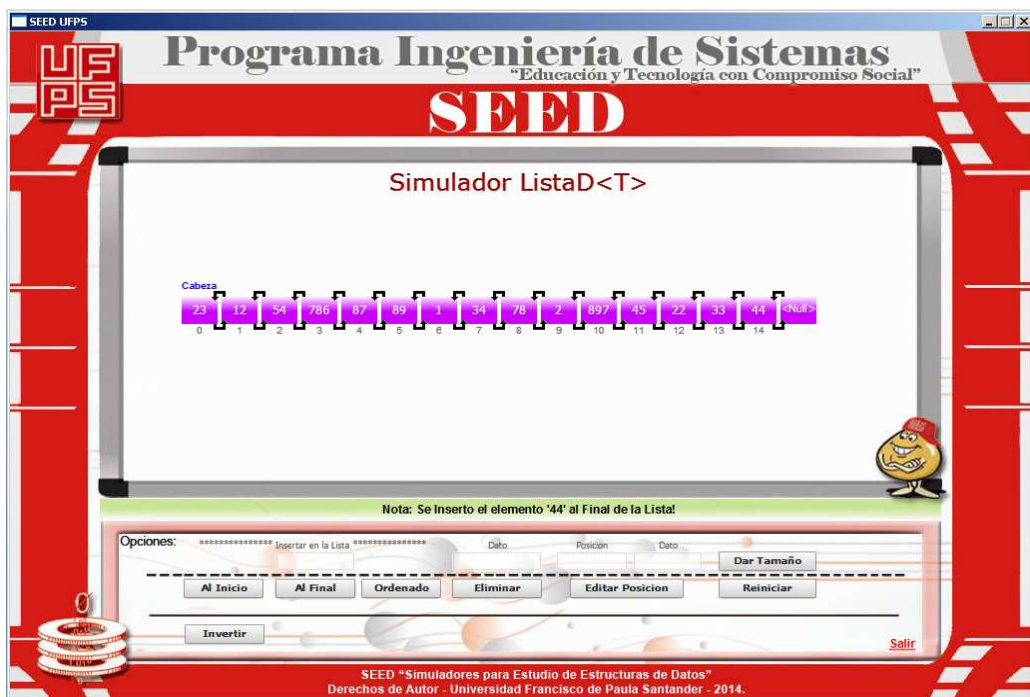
SEED UFPS

UFPS

Programa Ingeniería de Sistemas
"Educación y Tecnología con Compromiso Social"

SEED

Simulador ListaD<T>

Cabeza

| 23 | 12 | 54 | 786 | 87 | 89 | 1 | 34 | 78 | 2 | 897 | 45 | 22 | 33 | 44 | <Null> |
|---|---|---|---|---|---|---|---|---|---|---|---|---|---|---|---|
| 0 | 1 | 2 | 3 | 4 | 5 | 6 | 7 | 8 | 9 | 10 | 11 | 12 | 13 | 14 | |

Nota: Se Inserto el elemento '44' al Final de la Lista!

Opciones: *************** Insertar en la Lista *************** Dato Posicion Dato

Dar Tamaño

Al Inicio Al Final Ordenado Eliminar Editar Posicion Reiniciar

Invertir

Salir

SEED "Simuladores para Estudio de Estructuras de Datos"
Derechos de Autor - Universidad Francisco de Paula Santander - 2014.